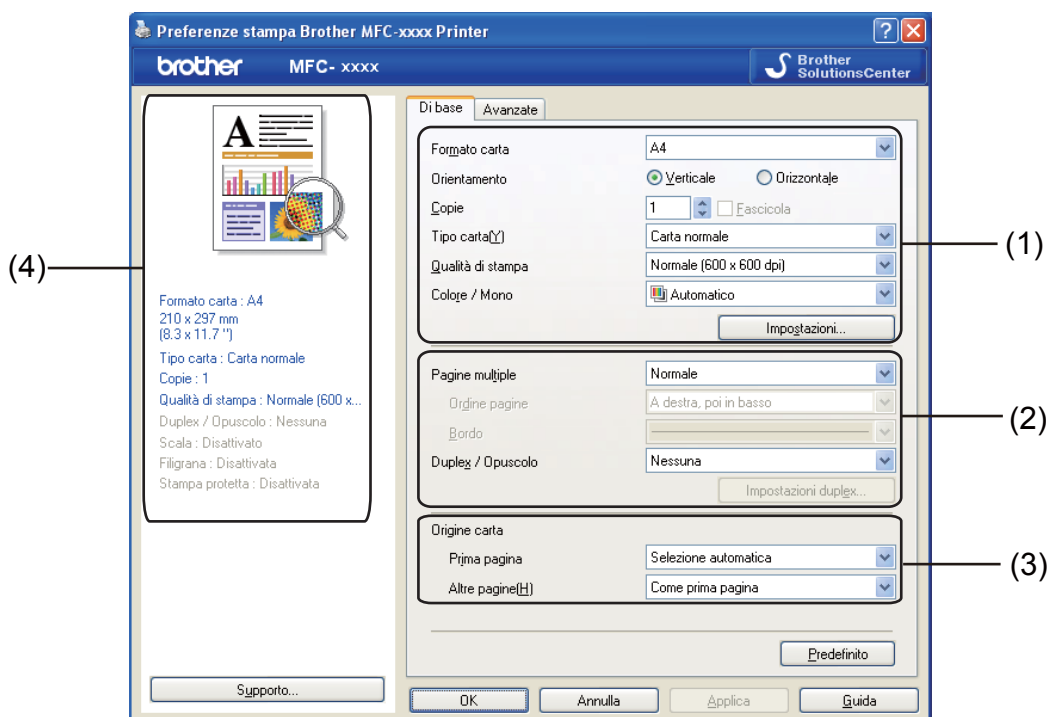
Preferenze stampa Brother MFC-xxxx Printer

brother MFC- xxxx

Brother SolutionsCenter

Di base | Avanzate

Formato carta A4
Orientamento Verticale Orizzontale
Copie 1 Fascicola
Tipo carta(Y) Carta normale
Qualità di stampa Normale (600 x 600 dpi)
Colore / Mono Automatico
Impostazioni...

Pagine multiple Normale
Ordine pagine A destra, poi in basso
Bordo
Duplex / Opuscolo Nessuna
Impostazioni duplex...

Origine carta
Prima pagina Selezione automatica
Altre pagine(H) Come prima pagina

Predefinito

(1)
(2)
(3)
(4)

Formato carta : A4
210 x 297 mm
(8.3 x 11.7 '')
Tipo carta : Carta normale
Copie : 1
Qualità di stampa : Normale (600 x...
Duplex / Opuscolo : Nessuna
Scala : Disattivato
Filigrana : Disattivata
Stampa protetta : Disattivata

Supporto...

OK Annulla Applica Guida